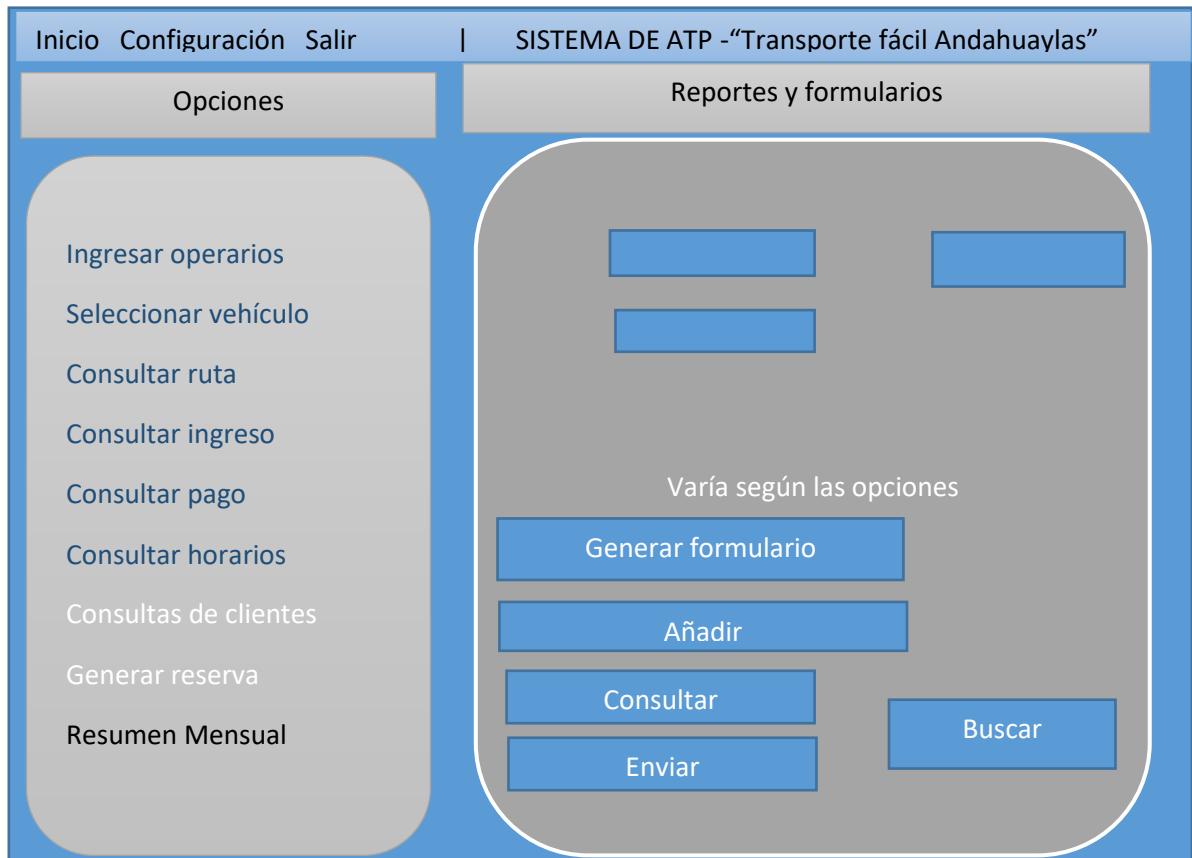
Inicio Configuración Salir | SISTEMA DE ATP -“Transporte fácil Andahuaylas”

Opciones

Reportes y formularios

Ingresar operarios

Seleccionar vehículo

Consultar ruta

Consultar ingreso

Consultar pago

Consultar horarios

Consultas de clientes

Generar reserva

Resumen Mensual

Varía según las opciones

Generar formulario

Añadir

Consultar

Enviar

Buscar